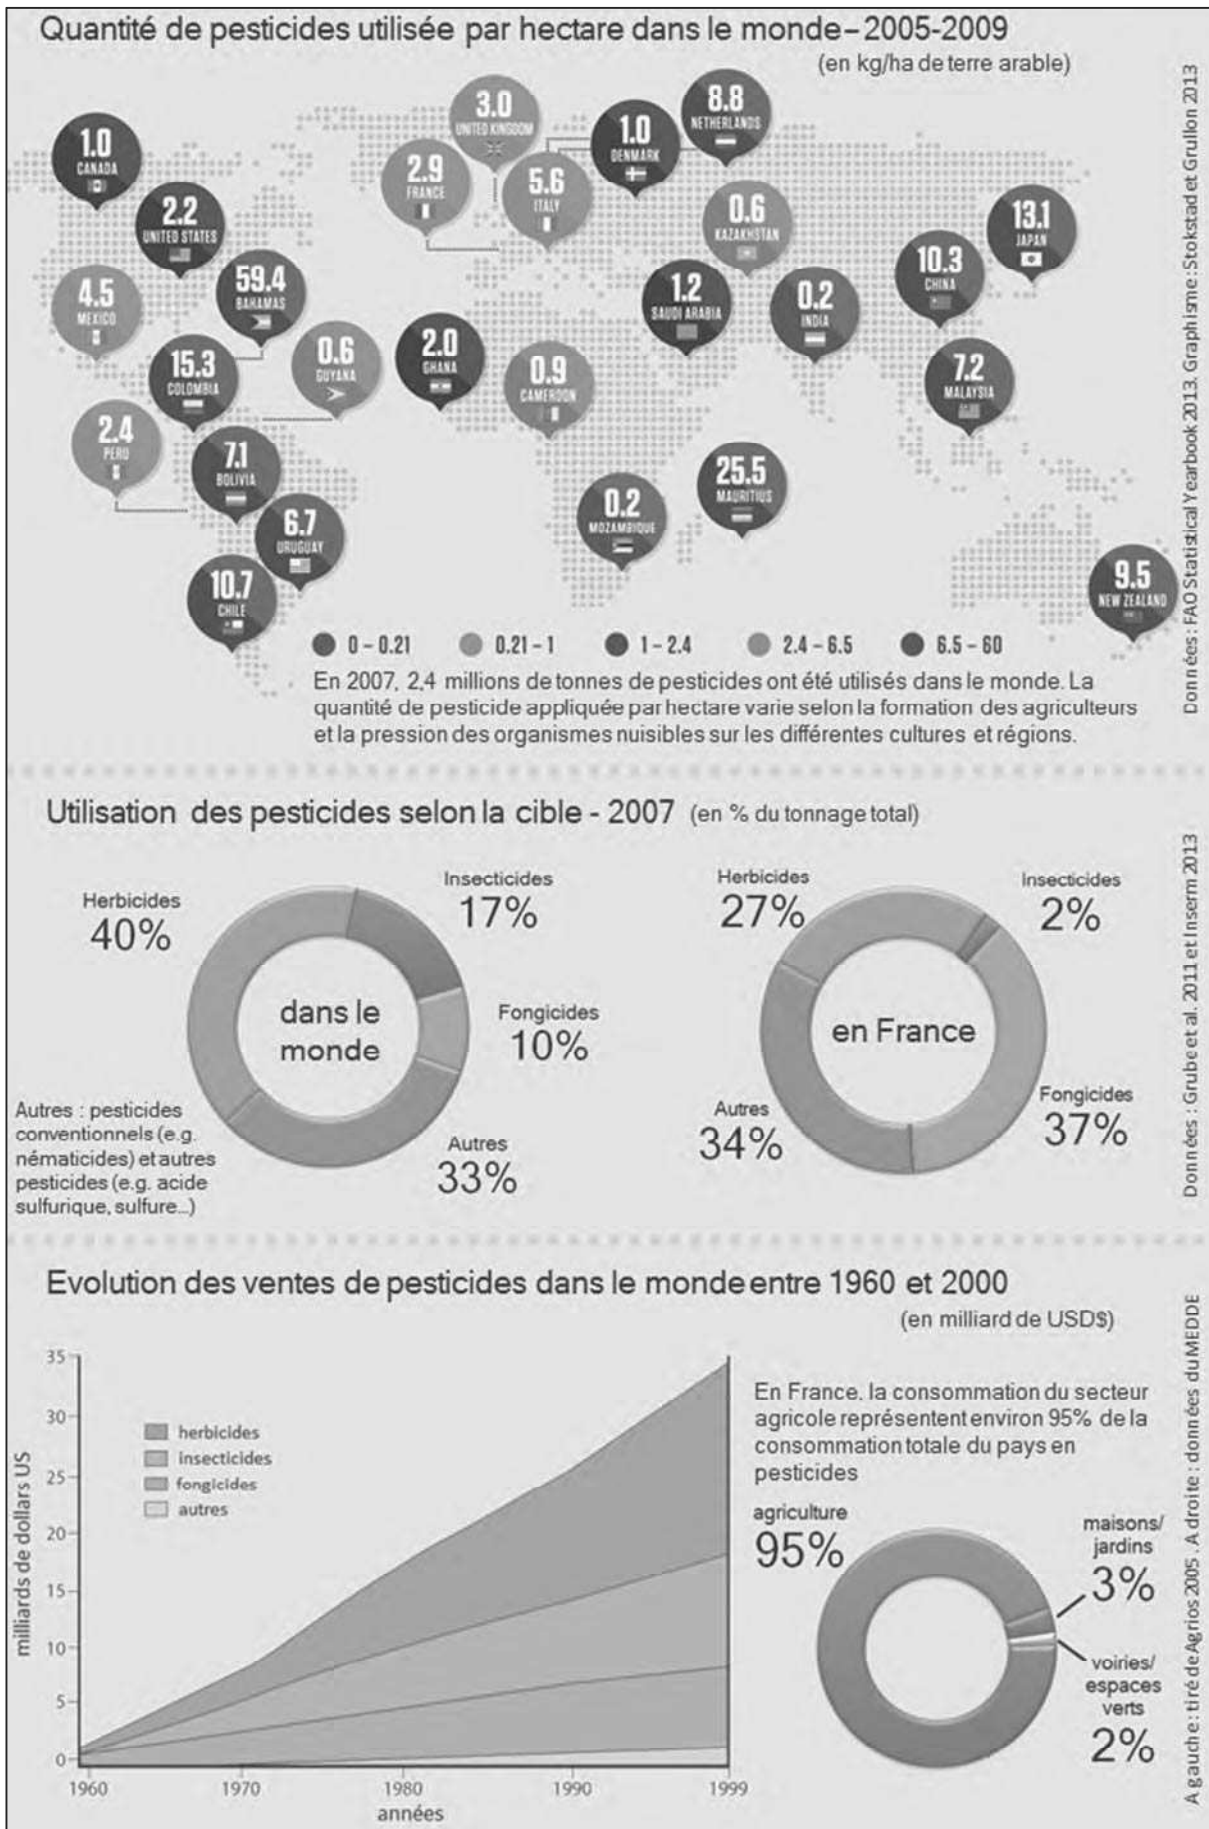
Quantité de pesticides utilisée par hectare dans le monde – 2005-2009

(en kg/ha de terre arable)

1.0 CANADA

2.2 UNITED STATES

4.5 MEXICO

59.4 BAHAMAS

15.3 COLOMBIA

0.6 GUYANA

2.4 PERU

7.1 BOLIVIA

6.7 URUGUAY

10.7 CHILE

3.0 UNITED KINGDOM

2.9 FRANCE

5.6 ITALY

1.0 DENMARK

8.8 NETHERLANDS

0.6 KAZAKHSTAN

1.2 SAUDI ARABIA

0.2 INDIA

2.0 GHANA

0.9 CAMEROON

0.2 MOZAMBIQUE

25.5 MAURITIUS

13.1 JAPAN

10.3 CHINA

7.2 MALAYSIA

9.5 NEW ZEALAND

0 - 0.21   0.21 - 1   1 - 2.4   2.4 - 6.5   6.5 - 60

En 2007, 2,4 millions de tonnes de pesticides ont été utilisés dans le monde. La quantité de pesticide appliquée par hectare varie selon la formation des agriculteurs et la pression des organismes nuisibles sur les différentes cultures et régions.

Données : FAO Statistical Yearbook 2013. Graphisme : Stokstad et Grullon 2013

Utilisation des pesticides selon la cible - 2007 (en % du tonnage total)

Herbicides 40%

Insecticides 17%

dans le monde

Fongicides 10%

Autres 33%

Autres : pesticides conventionnels (e.g. nématicides) et autres pesticides (e.g. acide sulfurique, sulfure...)

Herbicides 27%

Insecticides 2%

en France

Fongicides 37%

Autres 34%

Données : Grube et al. 2011 et Inserm 2013

Evolution des ventes de pesticides dans le monde entre 1960 et 2000

(en milliard de USD$)

herbicides
insecticides
fongicides
autres

milliards de dollars US

0 5 10 15 20 25 30 35

1960 1970 1980 1990 1999

années

En France, la consommation du secteur agricole représentent environ 95% de la consommation totale du pays en pesticides

agriculture 95%

maisons/ jardins 3%

voiries/ espaces verts 2%

A gauche : tiré de Agrios 2005. A droite : données du MEDDE